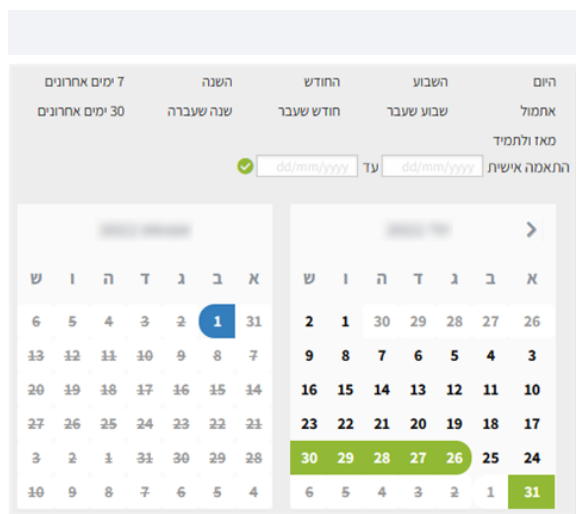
היום
השבוע
החודש
השנה
7 ימים אחרונים
אתמול
שבוע שעבר
חודש שעבר
שנה שעברה
30 ימים אחרונים
מאז ולתמיד
התאמה אישית dd/mm/yyyy עד dd/mm/yyyy

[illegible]

| א | ב | ג | ד | ה | ו | ש |
|---|---|---|---|---|---|---|
| 26 | 27 | 28 | 29 | 30 | 1 | 2 |
| 3 | 4 | 5 | 6 | 7 | 8 | 9 |
| 10 | 11 | 12 | 13 | 14 | 15 | 16 |
| 17 | 18 | 19 | 20 | 21 | 22 | 23 |
| 24 | 25 | 26 | 27 | 28 | 29 | 30 |
| 31 | 1 | 2 | 3 | 4 | 5 | 6 |

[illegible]

| א | ב | ג | ד | ה | ו | ש |
|---|---|---|---|---|---|---|
| 31 | 1 | 2 | 3 | 4 | 5 | 6 |
| 7 | 8 | 9 | 10 | 11 | 12 | 13 |
| 14 | 15 | 16 | 17 | 18 | 19 | 20 |
| 21 | 22 | 23 | 24 | 25 | 26 | 27 |
| 28 | 29 | 30 | 31 | 1 | 2 | 3 |
| 4 | 5 | 6 | 7 | 8 | 9 | 10 |